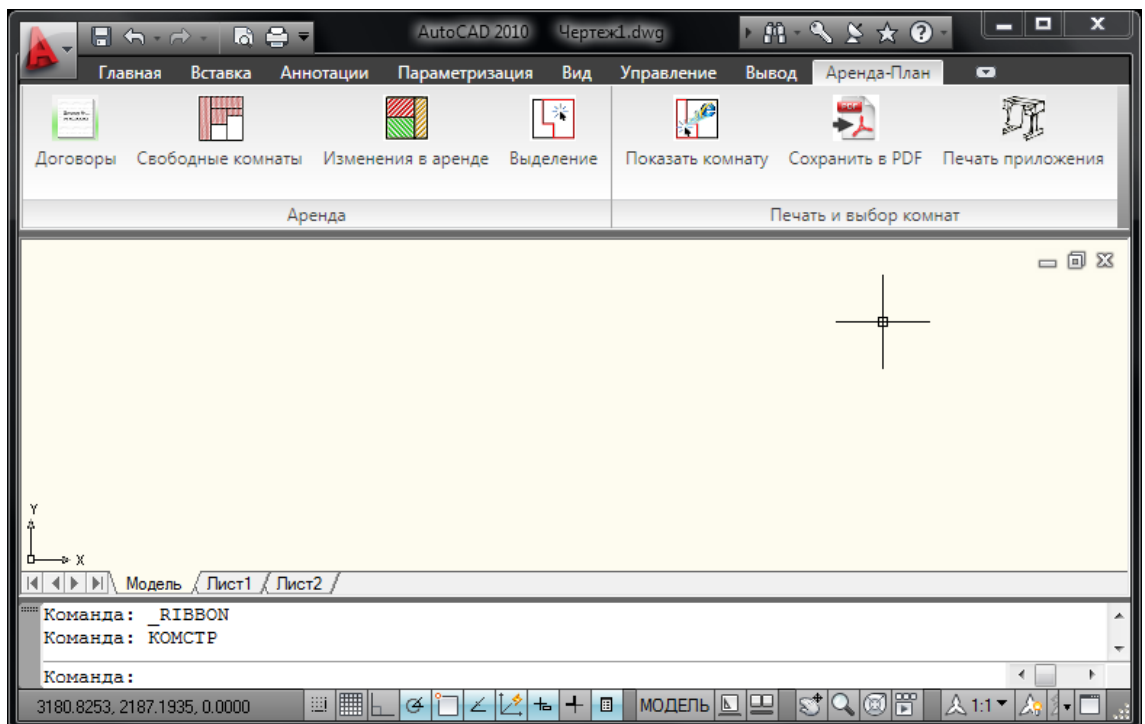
AutoCAD 2010 Чертеж1.dwg

Главная Вставка Аннотации Параметризация Вид Управление Вывод Аренда-План

Договоры Свободные комнаты Изменения в аренде Выделение

Аренда

Показать комнату Сохранить в PDF Печать приложения

Печать и выбор комнат

Y

X

Модель Лист1 Лист2

Команда: _RIBBON
Команда: КОМСТР

Команда:

3180.8253, 2187.1935, 0.0000

МОДЕЛЬ

1:1